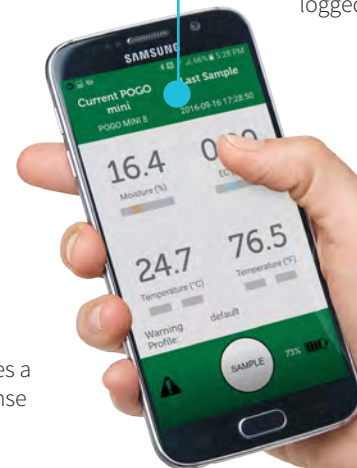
logged

es a
nse

SAMSUNG

56% 5:28 PM

Current POGO mini

POGO MINI 8

Last Sample

2016-09-16 17:28:50

16.4

Moisture (%)

0.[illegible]

EC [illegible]

24.7

Temperature (°C)

76.5

Temperature (°F)

Warning Profile:

default

SAMPLE

73%